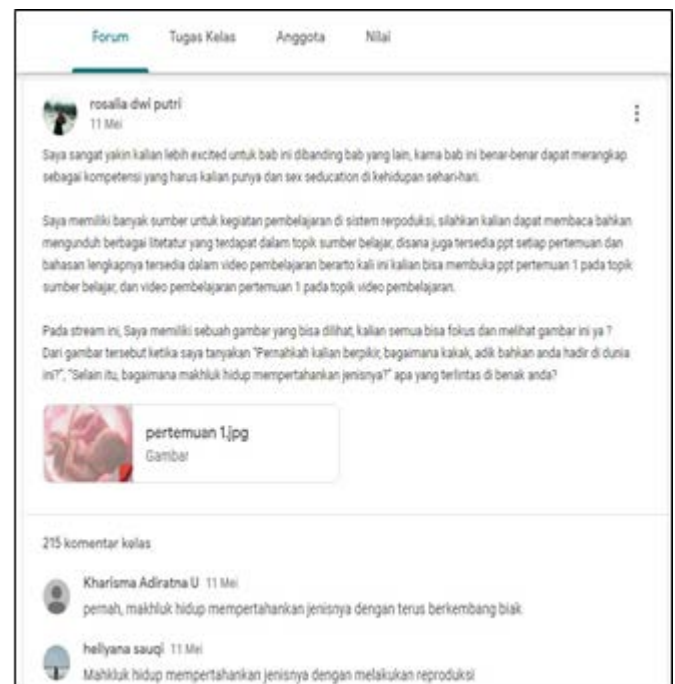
Forum Tugas Kelas Anggota Nilai

rosalia dwi putri
11 Mei

Saya sangat yakin kalian lebih excited untuk bab ini dibanding bab yang lain, karna bab ini benar-benar dapat merangkap sebagai kompetensi yang harus kalian punya dan sex seducation di kehidupan sehari-hari.

Saya memiliki banyak sumber untuk kegiatan pembelajaran di sistem rerpoduksi, silahkan kalian dapat membaca bahkan mengunduh berbagai litetatur yang terdapat dalam topik sumber belajar, disana juga tersedia ppt setiap pertemuan dan bahasan lengkapnya tersedia dalam video pembelajaran berarto kali ini kalian bisa membuka ppt pertemuan 1 pada topik sumber belajar, dan video pembelajaran pertemuan 1 pada topik video pembelajaran.

Pada stream ini, Saya memiliki sebuah gambar yang bisa dilihat, kalian semua bisa fokus dan melihat gambar ini ya ? Dari gambar tersebut ketika saya tanyakan "Pernahkah kalian berpikir, bagaimana kakak, adik bahkan anda hadir di dunia ini?", "Selain itu, bagaimana makhluk hidup mempertahankan jenisnya?" apa yang terlintas di benak anda?

pertemuan 1.jpg
Gambar

215 komentar kelas

Kharisma Adiratna U 11 Mei
pernah, makhluk hidup mempertahankan jenisnya dengan terus berkembang biak

heliyana sauqi 11 Mei
Mahkluk hidup mempertahankan jenisnya dengan melakukan reproduksi